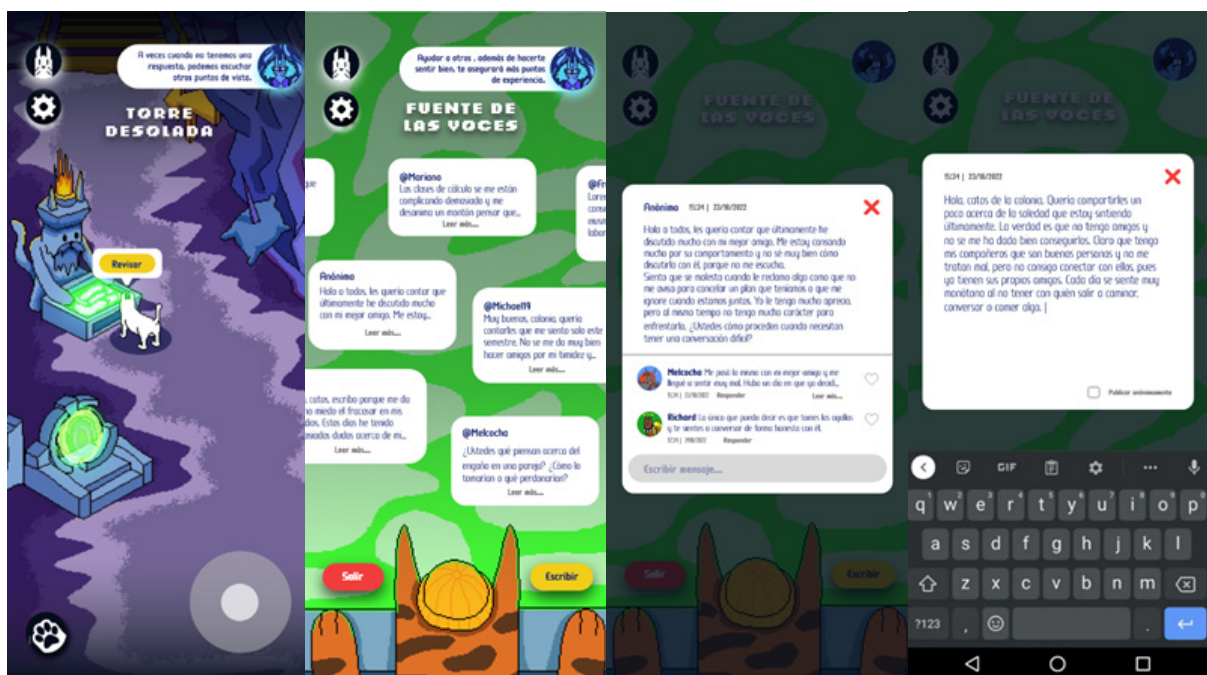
A veces cuando no tenemos una respuesta, podemos escuchar otros puntos de vista.

TORRE DESOLADA

Revisar

Ayudar a otros , además de hacerte sentir bien, te asegurará más puntos de experiencia.

FUENTE DE LAS VOCES

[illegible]

@Mariano
Las clases de cálculo se me están complicando demasiado y me desanimo un montón pensar que...
Leer más...

@Fr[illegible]
Lore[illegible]

Anónimo
Hola a todos, les quería contar que últimamente he discutido mucho con mi mejor amigo. Me estoy...
Leer más...

@Michael19
Muy buenas, colonia, quería contarles que me siento solo este semestre. No se me da muy bien hacer amigos por mi timidez y...
Leer más...

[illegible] catos, escribo porque me da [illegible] miedo el fracasar en mis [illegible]. Estos días he tenido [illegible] dudas acerca de mi...
Leer más...

@Melcocha
¿Ustedes qué piensan acerca del engaño en una pareja? ¿Cómo lo tomarían o qué perdonarían?
Leer más...

Salir

Escribir

FUENTE DE LAS VOCES

Anónimo 15:24 | 23/10/2022

Hola a todos, les quería contar que últimamente he discutido mucho con mi mejor amigo. Me estoy cansando mucho por su comportamiento y no sé muy bien cómo discutirlo con él, porque no me escucha.
Siento que se molesta cuando le reclamo algo como que no me avisa para concretar un plan que teníamos o que me ignore cuando estamos juntos. Yo le tengo mucho aprecio, pero al mismo tiempo no tengo mucho carácter para enfrentarlo. ¿Ustedes cómo proceden cuando necesitan tener una conversación difícil?

Melcocha Me pasó lo mismo con mi mejor amigo y me llegué a sentir muy mal. Hubo un día en que yo decidí...
15:24 | 23/10/2022 Responder
Leer más...

Richard Lo único que puedo decir es que tomes las agallas y te sientes a conversar de forma honesta con él.
15:24 | 21/10/2022 Responder

Escribir mensaje...

Salir

Escribir

FUENTE DE LAS VOCES

15:24 | 23/10/2022

Hola, catos de la colonia. Quería compartirles un poco acerca de la soledad que estoy sintiendo últimamente. La verdad es que no tengo amigos y no se me ha dado bien conseguirlos. Claro que tengo mis compañeros que son buenas personas y no me tratan mal, pero no consigo conectar con ellos, pues ya tienen sus propios amigos. Cada día se siente muy monótono al no tener con quién salir a caminar, conversar o comer algo. |

Publicar anónimamente

GIF

q w e r t y u i o p
a s d f g h j k l
z x c v b n m
?123 , .